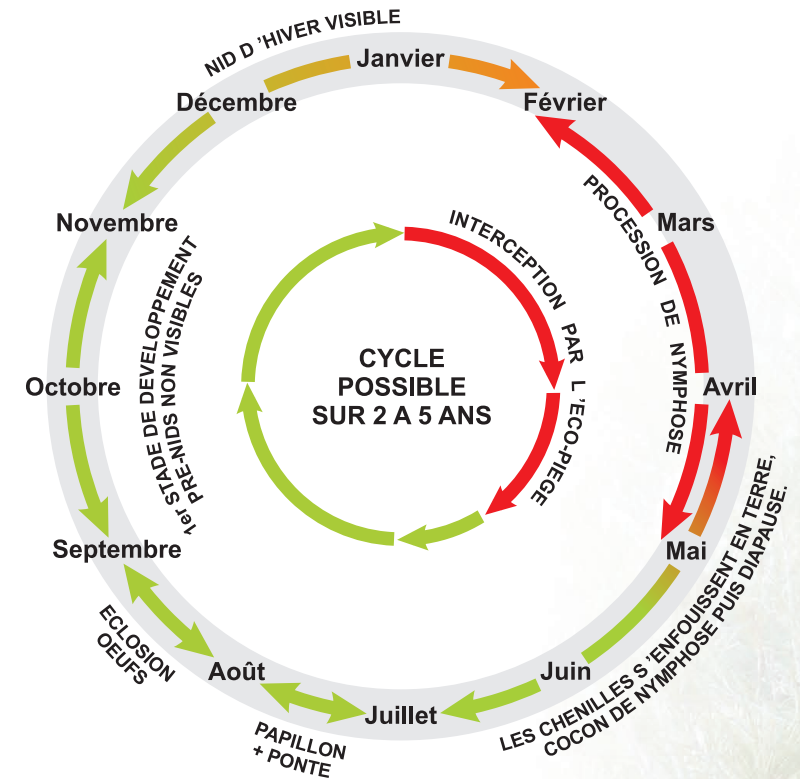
NID D 'HIVER VISIBLE

Janvier

Février

Décembre

Novembre

Mars

PROCESSION DE NYMPHOSE

INTERCEPTION PAR L'ECO-PIEGE

CYCLE POSSIBLE SUR 2 A 5 ANS

Octobre

Avril

$1^{er}$ STADE DE DEVELOPPEMENT PRE-NIDS NON VISIBLES

Septembre

Mai

LES CHENILLES S 'ENFOUISSENT EN TERRE, COCON DE NYMPHOSE PUIS DIAPAUSE.

ECLOSION OEUFS

Août

Juin

Juillet

PAPILLON + PONTE